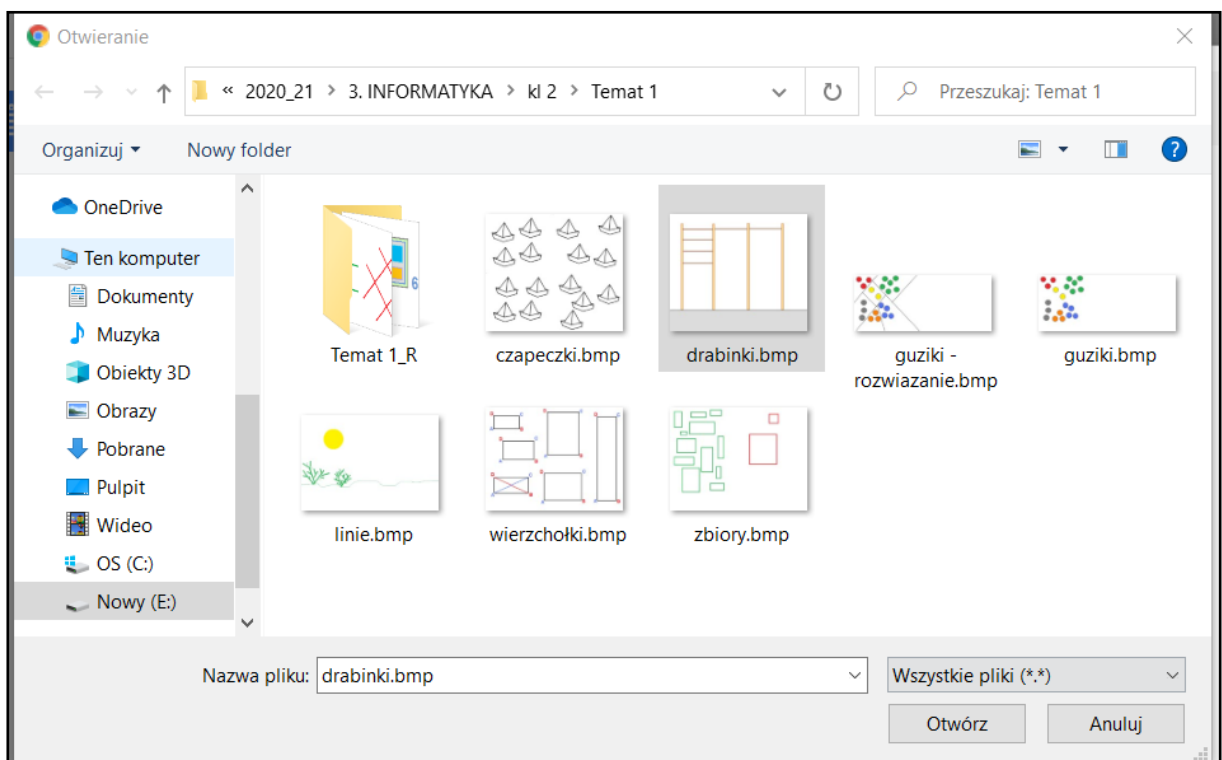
Otwieranie

« 2020_21 > 3. INFORMATYKA > kl 2 > Temat 1

Przeszukaj: Temat 1

Organizuj ▾ Nowy folder

OneDrive
Ten komputer
Dokumenty
Muzyka
Obiekty 3D
Obrazy
Pobrane
Pulpit
Wideo
OS (C:)
Nowy (E:)

Temat 1_R
czapeczki.bmp
drabinki.bmp
guziki - rozwiazanie.bmp
guziki.bmp
linie.bmp
wierzchołki.bmp
zbiory.bmp

Nazwa pliku: drabinki.bmp
Wszystkie pliki (*.*)
Otwórz
Anuluj